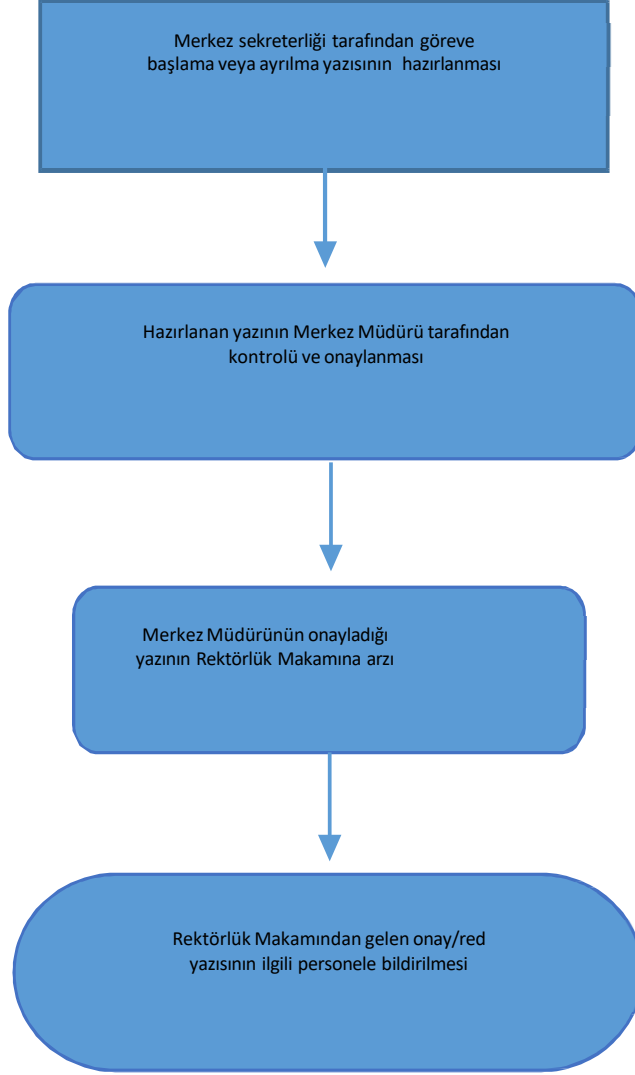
Merkez sekreterliği tarafından göreve başlama veya ayrılma yazısının hazırlanması

Hazırlanan yazının Merkez Müdürü tarafından kontrolü ve onaylanması

Merkez Müdürünün onayladığı yazının Rektörlük Makamına arzı

Rektörlük Makamından gelen onay/red yazısının ilgili personele bildirilmesi